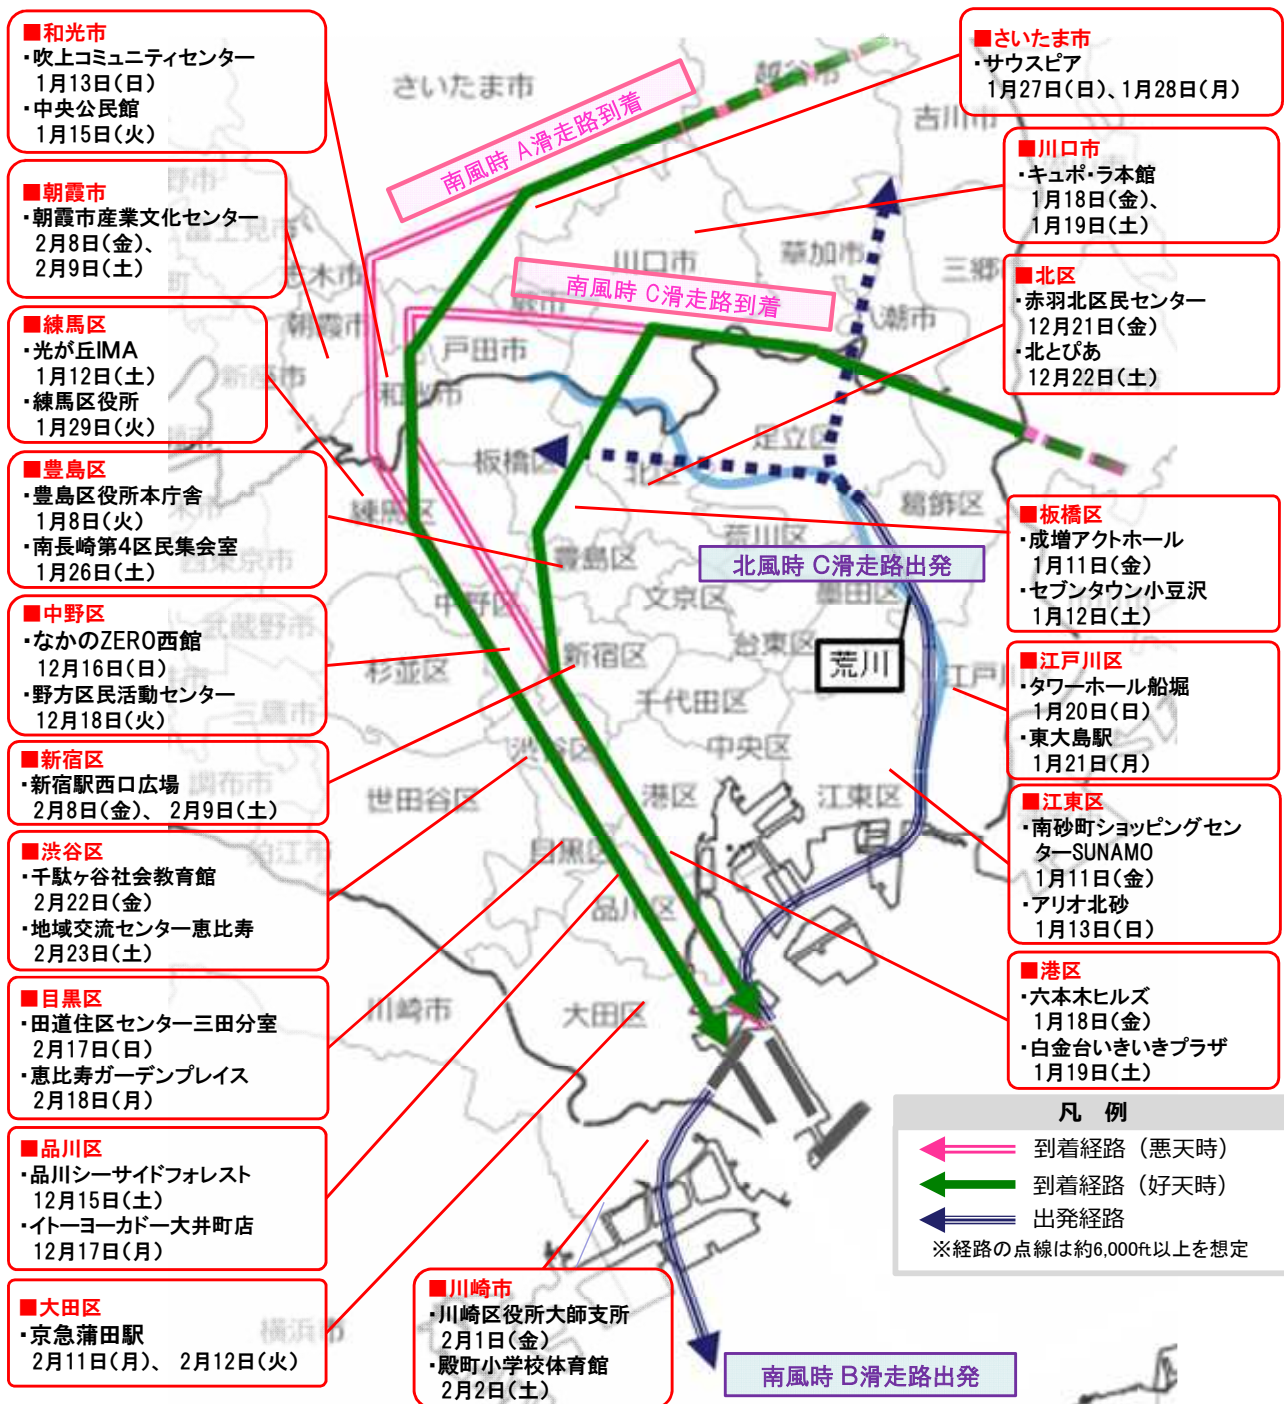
■和光市
・吹上コミュニティセンター
1月13日(日)
・中央公民館
1月15日(火)

■朝霞市
・朝霞市産業文化センター
2月8日(金)、
2月9日(土)

■練馬区
・光が丘IMA
1月12日(土)
・練馬区役所
1月29日(火)

■豊島区
・豊島区役所本庁舎
1月8日(火)
・南長崎第4区民集会室
1月26日(土)

■中野区
・なかのZERO西館
12月16日(日)
・野方区民活動センター
12月18日(火)

■新宿区
・新宿駅西口広場
2月8日(金)、2月9日(土)

■渋谷区
・千駄ヶ谷社会教育館
2月22日(金)
・地域交流センター恵比寿
2月23日(土)

■目黒区
・田道住区センター三田分室
2月17日(日)
・恵比寿ガーデンプレイス
2月18日(月)

■品川区
・品川シーサイドフォレスト
12月15日(土)
・イトーヨーカドー大井町店
12月17日(月)

■大田区
・京急蒲田駅
2月11日(月)、2月12日(火)

■さいたま市
・サウスピア
1月27日(日)、1月28日(月)

■川口市
・キュポ・ラ本館
1月18日(金)、
1月19日(土)

■北区
・赤羽北区民センター
12月21日(金)
・北とぴあ
12月22日(土)

■板橋区
・成増アクトホール
1月11日(金)
・セブンタウン小豆沢
1月12日(土)

■江戸川区
・タワーホール船堀
1月20日(日)
・東大島駅
1月21日(月)

■江東区
・南砂町ショッピングセンターSUNAMO
1月11日(金)
・アリオ北砂
1月13日(日)

■港区
・六本木ヒルズ
1月18日(金)
・白金台いきいきプラザ
1月19日(土)

■川崎市
・川崎区役所大師支所
2月1日(金)
・殿町小学校体育館
2月2日(土)

南風時 A滑走路到着
南風時 C滑走路到着
北風時 C滑走路出発
南風時 B滑走路出発
荒川

さいたま市 吉川市 川口市 草加市 三郷 戸田市 和光市 朝霞市 新座市 志木市 富士見市 足立区 板橋区 北区 葛飾区 荒川区 練馬区 豊島区 文京区 墨田区 中野区 新宿区 台東区 杉並区 武蔵野市 三鷹市 千代田区 江戸川区 渋谷区 中央区 世田谷区 港区 江東区 調布市 狛江市 目黒区 品川区 川崎市 大田区 横浜市 西東京市 潮市 越谷市

凡 例
到着経路(悪天時)
到着経路(好天時)
出発経路
※経路の点線は約6,000ft以上を想定